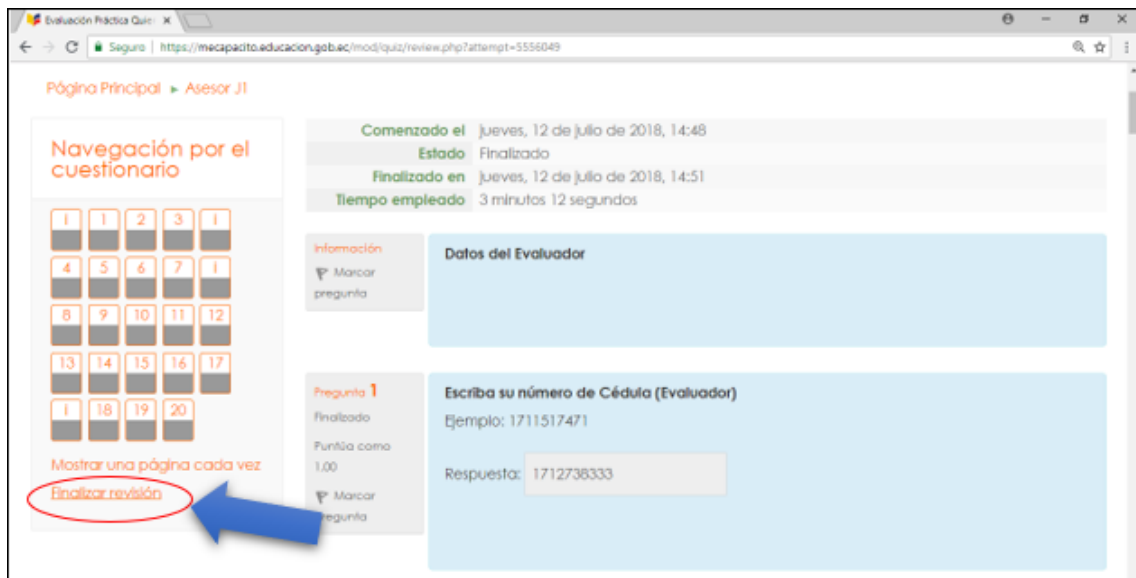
Evaluación Práctica Quiz ×

Segura | https://mecapacito.educacion.gob.ec/mod/quiz/review.php?attempt=5556049

Página Principal ► Asesor J1

Navegación por el cuestionario

i 1 2 3 i
4 5 6 7 i
8 9 10 11 12
13 14 15 16 17
i 18 19 20

Mostrar una página cada vez

Finalizar revisión

| | |
|---|---|
| Comenzado el | jueves, 12 de julio de 2018, 14:48 |
| Estado | Finalizado |
| Finalizado en | jueves, 12 de julio de 2018, 14:51 |
| Tiempo empleado | 3 minutos 12 segundos |

Información
Marcar pregunta

Datos del Evaluador

Pregunta 1
Finalizado
Puntúa como 1,00
Marcar pregunta

Escriba su número de Cédula (Evaluador)
Ejemplo: 1711517471

Respuesta: 1712738333